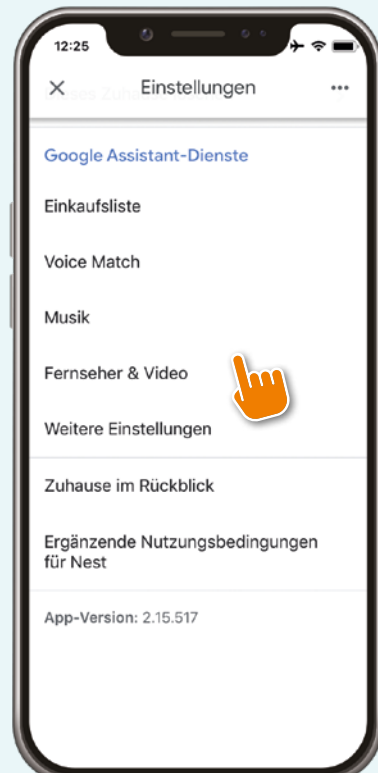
12:25

×
Einstellungen
•••

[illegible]

Google Assistant-Dienste

Einkaufsliste

Voice Match

Musik

Fernseher & Video

Weitere Einstellungen

Zuhause im Rückblick

Ergänzende Nutzungsbedingungen für Nest

App-Version: 2.15.517